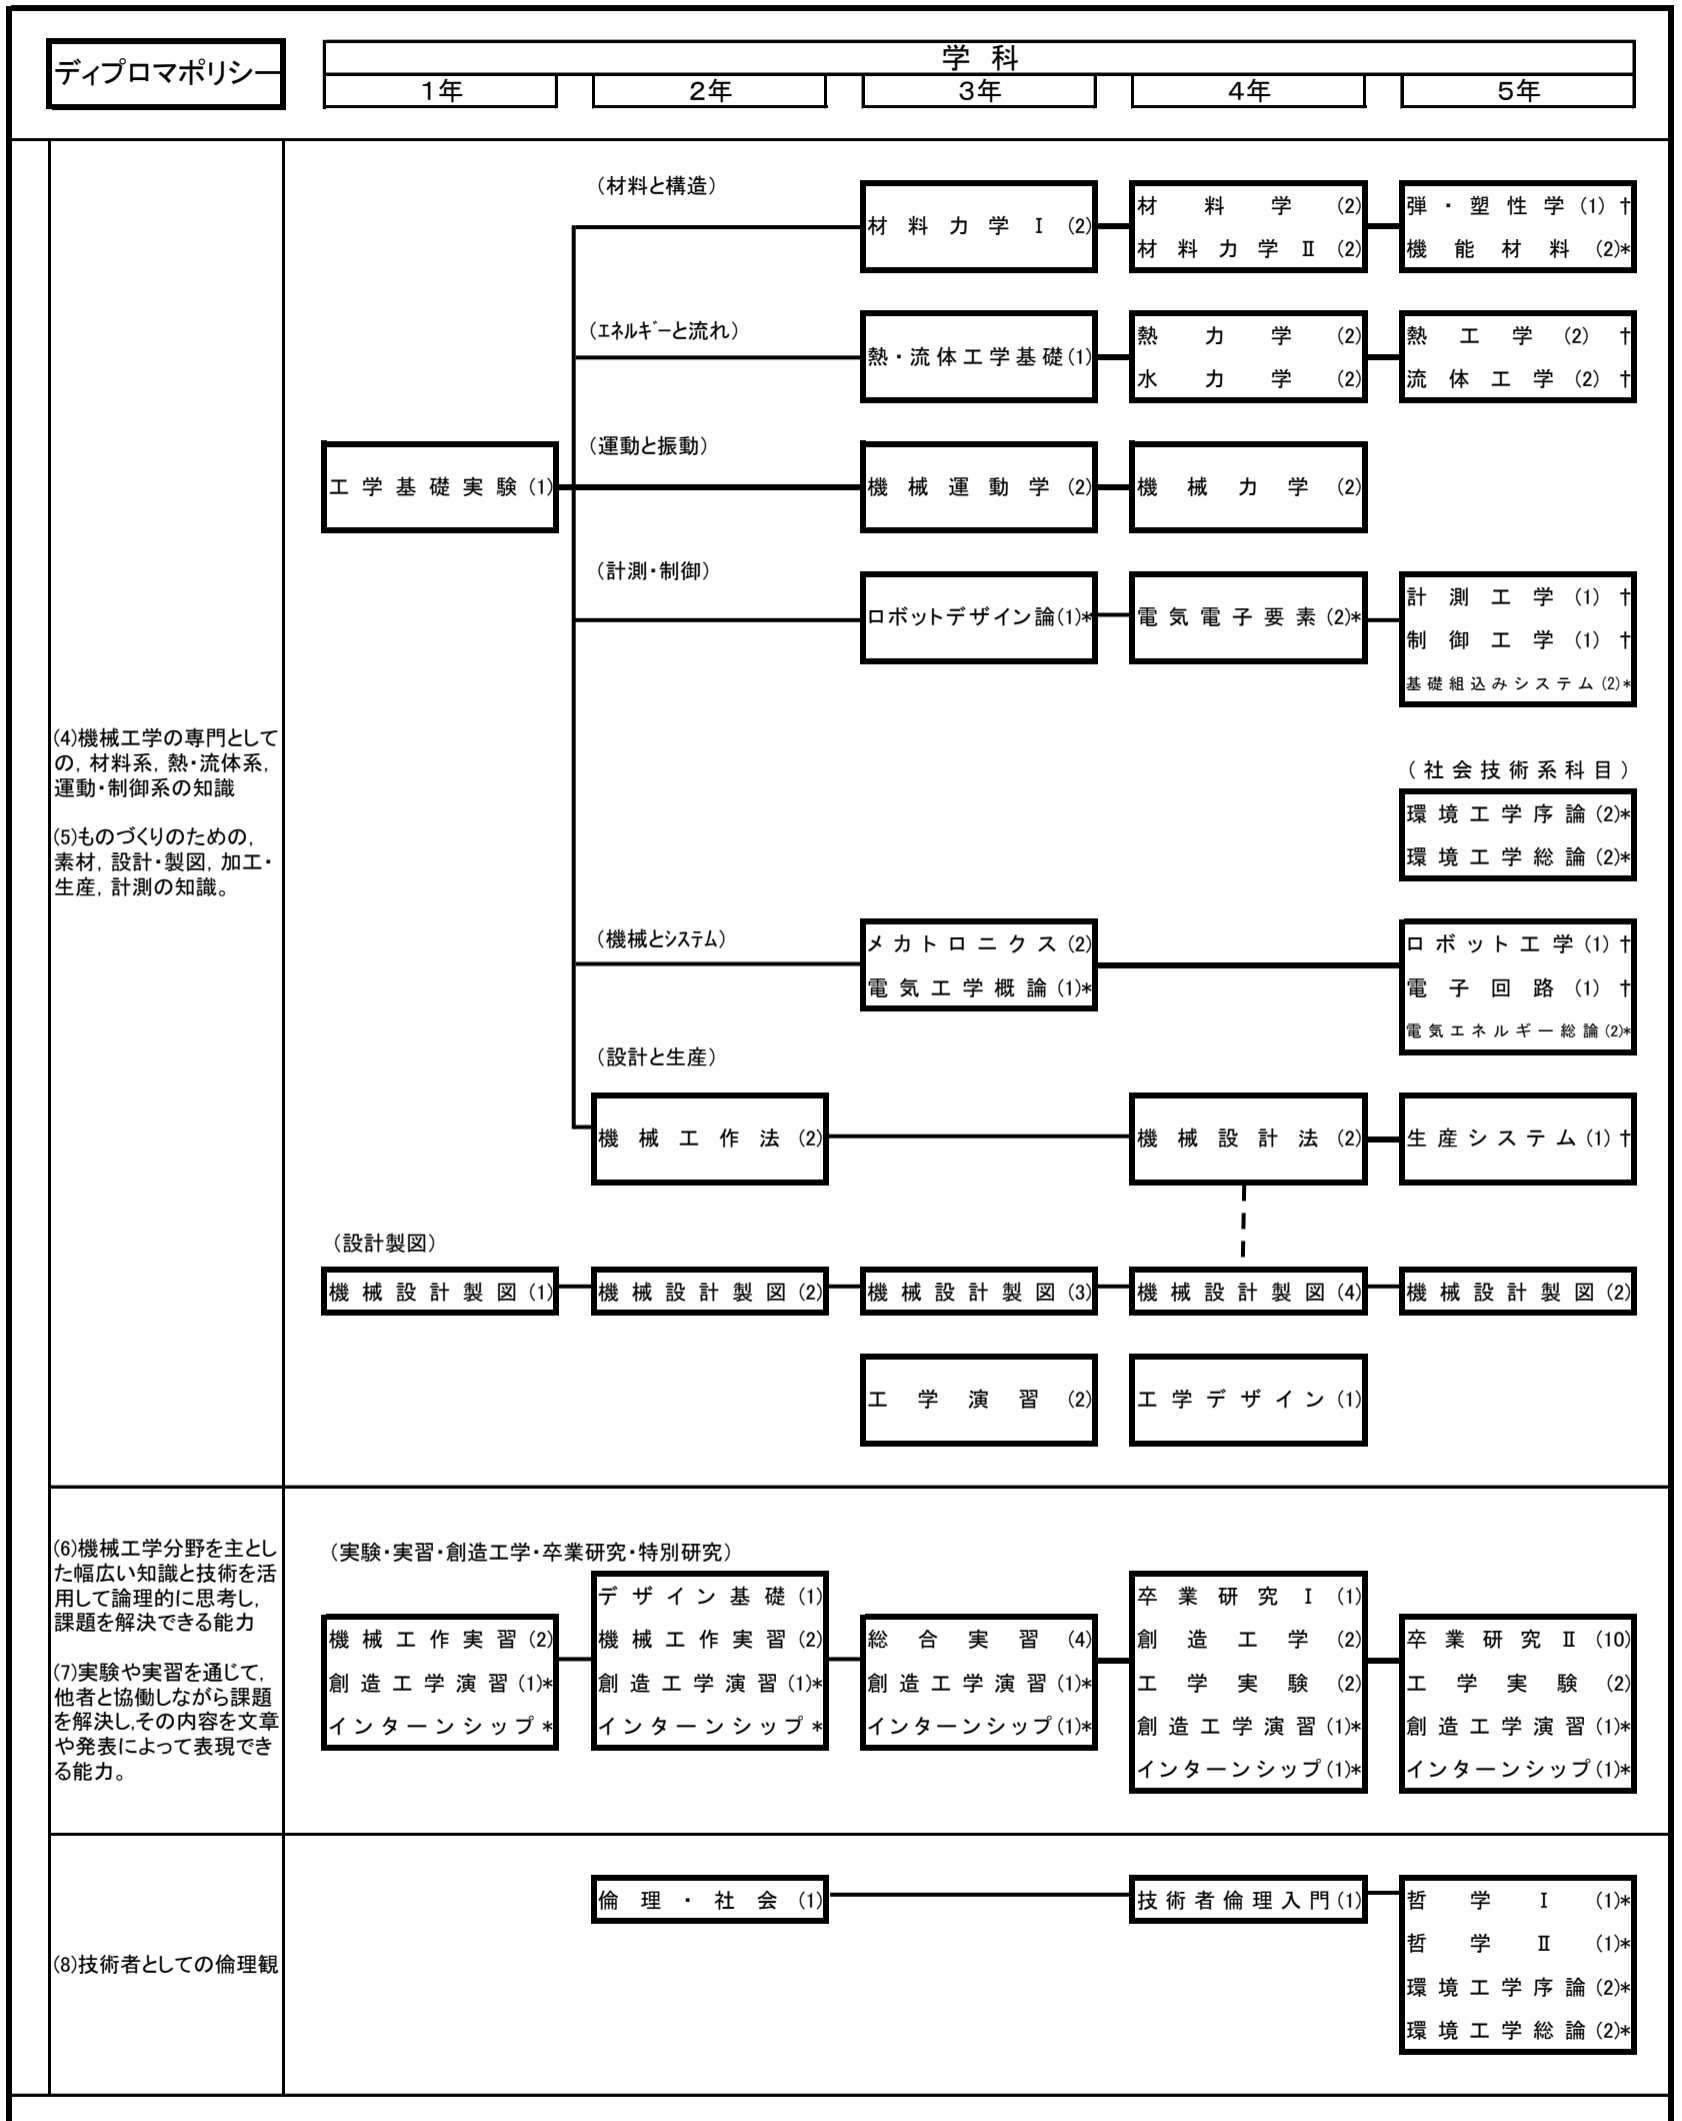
ディプロマポリシー

学科

1年 2年 3年 4年 5年

(4)機械工学の専門としての，材料系，熱・流体系，運動・制御系の知識

(5)ものづくりのための，素材，設計・製図，加工・生産，計測の知識。

(材料と構造)
材料力学Ⅰ(2)
材料学(2)
材料力学Ⅱ(2)
弾・塑性学(1)†
機能材料(2)*

(エネルギーと流れ)
熱・流体工学基礎(1)
熱力学(2)
水力学(2)
熱工学(2)†
流体工学(2)†

工学基礎実験(1)

(運動と振動)
機械運動学(2)
機械力学(2)

(計測・制御)
ロボットデザイン論(1)*
電気電子要素(2)*
計測工学(1)†
制御工学(1)†
基礎組込みシステム(2)*

(社会技術系科目)
環境工学序論(2)*
環境工学総論(2)*

(機械とシステム)
メカトロニクス(2)
電気工学概論(1)*
ロボット工学(1)†
電子回路(1)†
電気エネルギー総論(2)*

(設計と生産)
機械工作法(2)
機械設計法(2)
生産システム(1)†

(設計製図)
機械設計製図(1)
機械設計製図(2)
機械設計製図(3)
機械設計製図(4)
機械設計製図(2)

工学演習(2)
工学デザイン(1)

(6)機械工学分野を主とした幅広い知識と技術を活用して論理的に思考し，課題を解決できる能力

(7)実験や実習を通じて，他者と協働しながら課題を解決し,その内容を文章や発表によって表現できる能力。

(実験・実習・創造工学・卒業研究・特別研究)
機械工作実習(2)
創造工学演習(1)*
インターンシップ*
デザイン基礎(1)
機械工作実習(2)
創造工学演習(1)*
インターンシップ*
総合実習(4)
創造工学演習(1)*
インターンシップ(1)*
卒業研究Ⅰ(1)
創造工学(2)
工学実験(2)
創造工学演習(1)*
インターンシップ(1)*
卒業研究Ⅱ(10)
工学実験(2)
創造工学演習(1)*
インターンシップ(1)*

(8)技術者としての倫理観

倫理・社会(1)
技術者倫理入門(1)
哲学Ⅰ(1)*
哲学Ⅱ(1)*
環境工学序論(2)*
環境工学総論(2)*